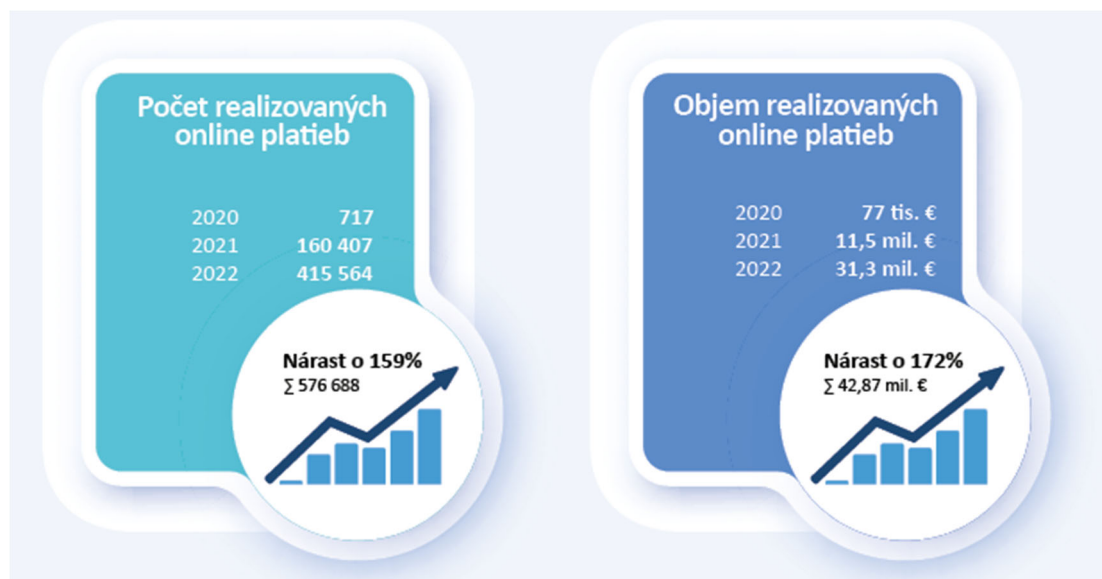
Počet realizovaných online platieb

| | |
|---|---|
| 2020 | 717 |
| 2021 | 160 407 |
| 2022 | 415 564 |

Nárast o 159%
$\sum$ 576 688

Objem realizovaných online platieb

| | |
|---|---|
| 2020 | 77 tis. € |
| 2021 | 11,5 mil. € |
| 2022 | 31,3 mil. € |

Nárast o 172%
$\sum$ 42,87 mil. €